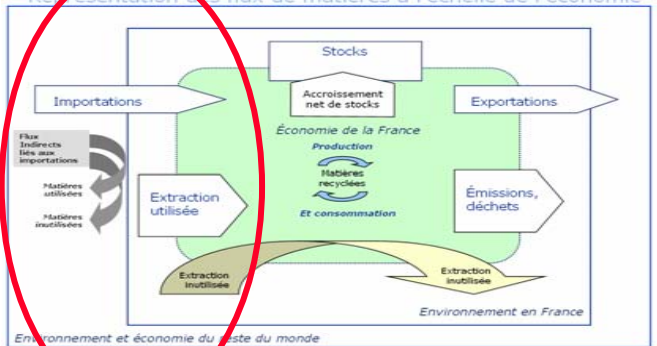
Représentation des flux de matières à l'échelle de l'économie

Stocks

Accroissement net de stocks

Importations

Exportations

Économie de la France

Production

Matières recyclées

Et consommation

Flux Indirects liés aux importations

Matières utilisées

Matières inutilisées

Extraction utilisée

Émissions, déchets

Extraction inutilisée

Extraction inutilisée

Environnement en France

Environnement et économie du reste du monde